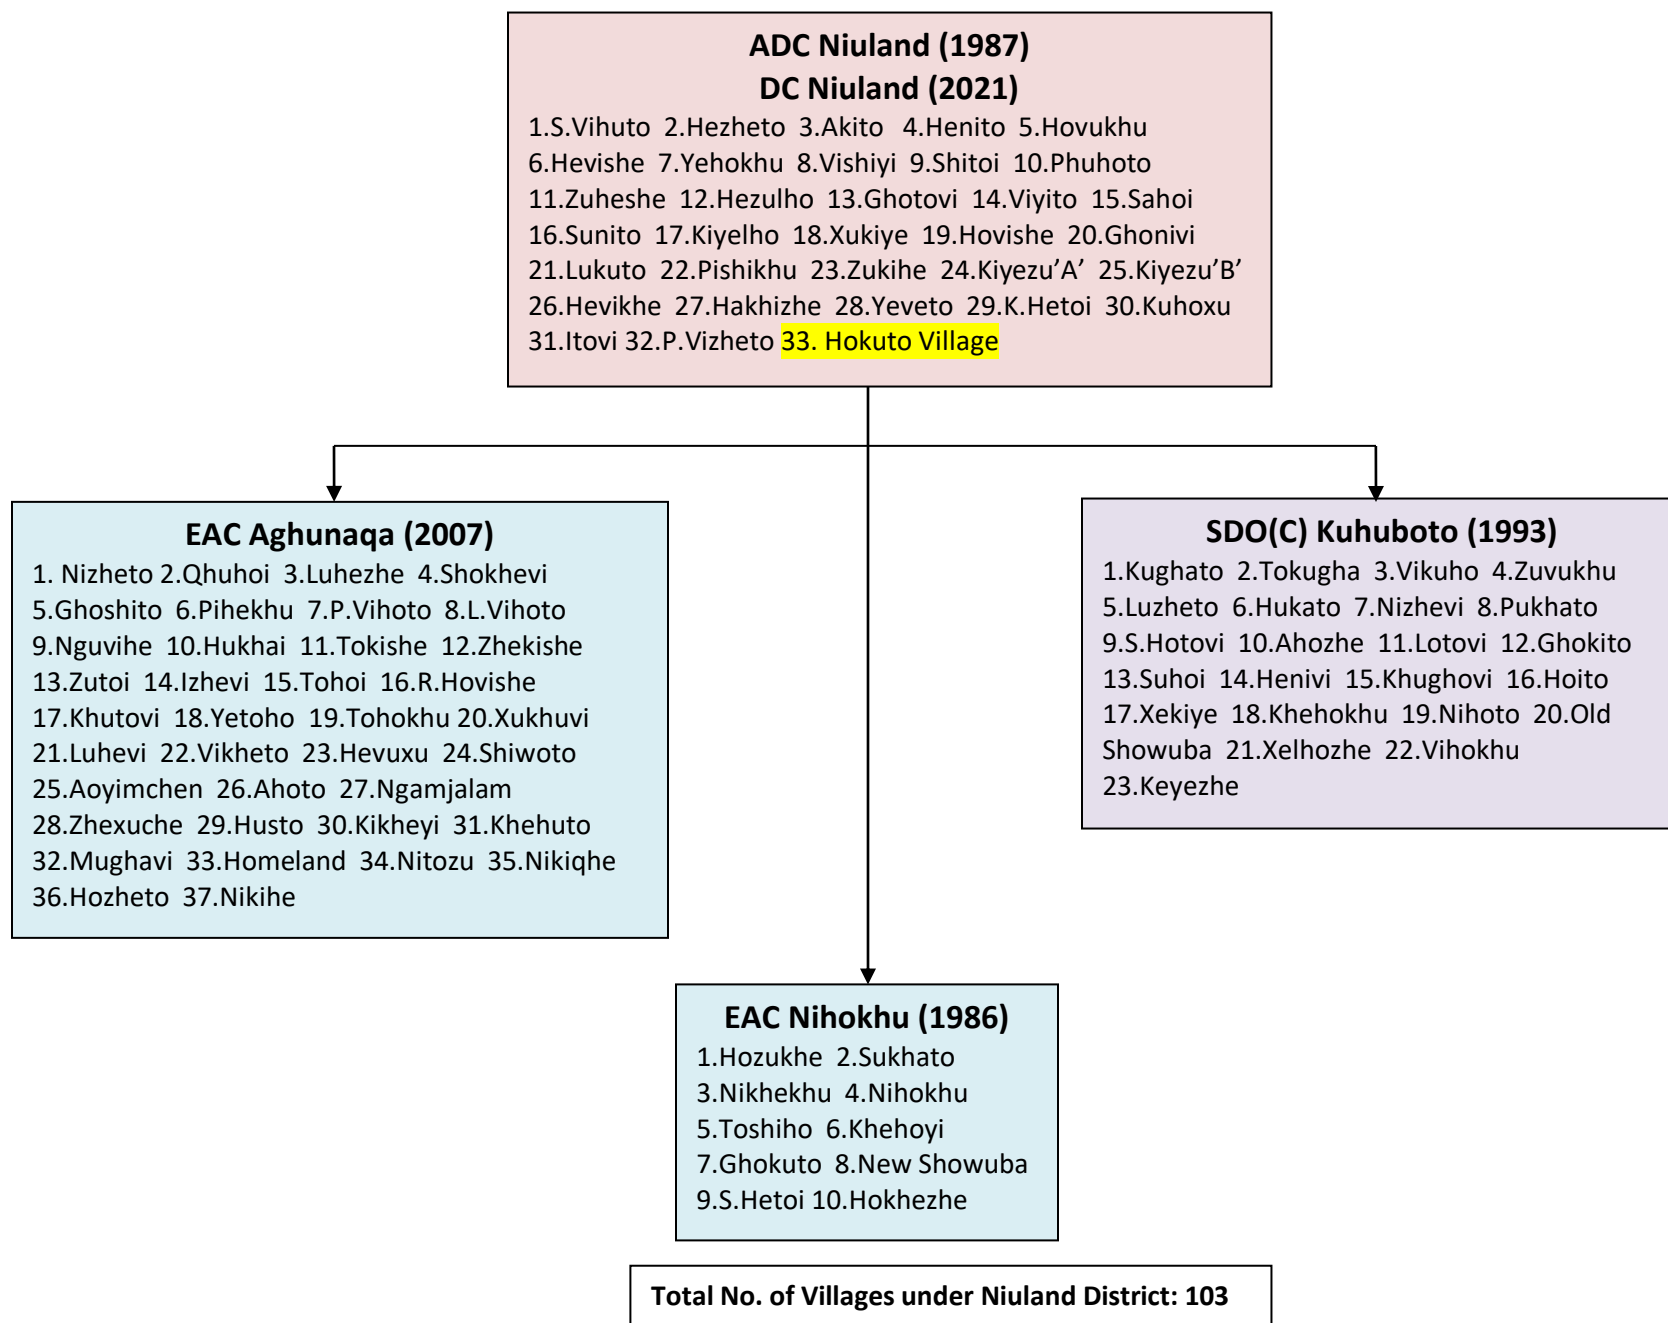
ADC Niuland (1987)
DC Niuland (2021)
1.S.Vihuto 2.Hezheto 3.Akito 4.Henito 5.Hovukhu 6.Hevishe 7.Yehokhu 8.Vishiyi 9.Shitoi 10.Phuhoto 11.Zuheshe 12.Hezulho 13.Ghotovi 14.Viyito 15.Sahoi 16.Sunito 17.Kiyelho 18.Xukiye 19.Hovishe 20.Ghonivi 21.Lukuto 22.Pishikhu 23.Zukihe 24.Kiyezu'A' 25.Kiyezu'B' 26.Hevikhe 27.Hakhizhe 28.Yeveto 29.K.Hetoi 30.Kuhoxu 31.Itovi 32.P.Vizheto 33. Hokuto Village

EAC Aghunaqa (2007)
1. Nizheto 2.Qhuhoi 3.Luhezhe 4.Shokhevi 5.Ghoshito 6.Pihekhu 7.P.Vihoto 8.L.Vihoto 9.Nguvihe 10.Hukhai 11.Tokishe 12.Zhekishe 13.Zutoi 14.Izhevi 15.Tohoi 16.R.Hovishe 17.Khutovi 18.Yetoho 19.Tohokhu 20.Xukhuvi 21.Luhevi 22.Vikheto 23.Hevuxu 24.Shiwoto 25.Aoyimchen 26.Ahoto 27.Ngamjalam 28.Zhexuche 29.Husto 30.Kikheyi 31.Khehuto 32.Mughavi 33.Homeland 34.Nitozu 35.Nikiqhe 36.Hozheto 37.Nikihe

SDO(C) Kuhuboto (1993)
1.Kughato 2.Tokugha 3.Vikuho 4.Zuvukhu 5.Luzheto 6.Hukato 7.Nizhevi 8.Pukhato 9.S.Hotovi 10.Ahozhe 11.Lotovi 12.Ghokito 13.Suhoi 14.Henivi 15.Khughovi 16.Hoito 17.Xekiye 18.Khehokhu 19.Nihoto 20.Old Showuba 21.Xelhozhe 22.Vihokhu 23.Keyezhe

EAC Nihokhu (1986)
1.Hozukhe 2.Sukhato 3.Nikhekhu 4.Nihokhu 5.Toshiho 6.Khehoyi 7.Ghokuto 8.New Showuba 9.S.Hetoi 10.Hokhezhe

Total No. of Villages under Niuland District: 103